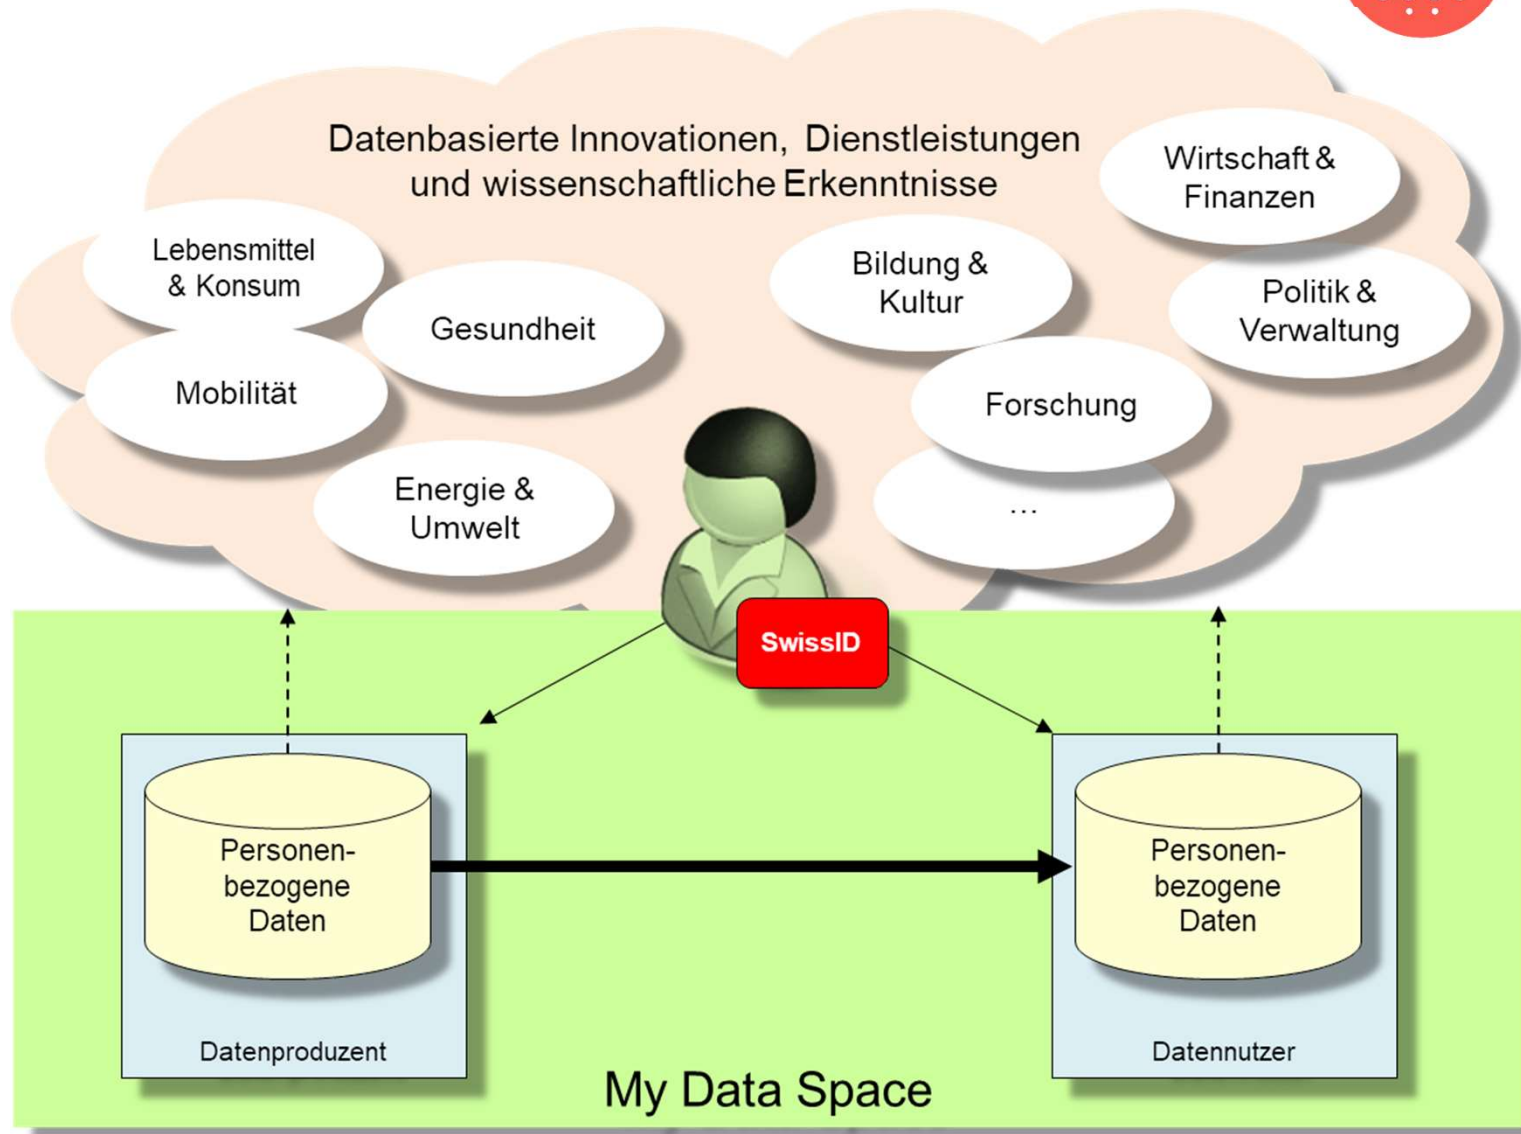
Datenbasierte Innovationen, Dienstleistungen und wissenschaftliche Erkenntnisse

Wirtschaft & Finanzen

Lebensmittel & Konsum

Gesundheit

Bildung & Kultur

Politik & Verwaltung

Mobilität

Forschung

Energie & Umwelt

...

SwissID

Personen-bezogene Daten

Datenproduzent

Personen-bezogene Daten

Datennutzer

My Data Space